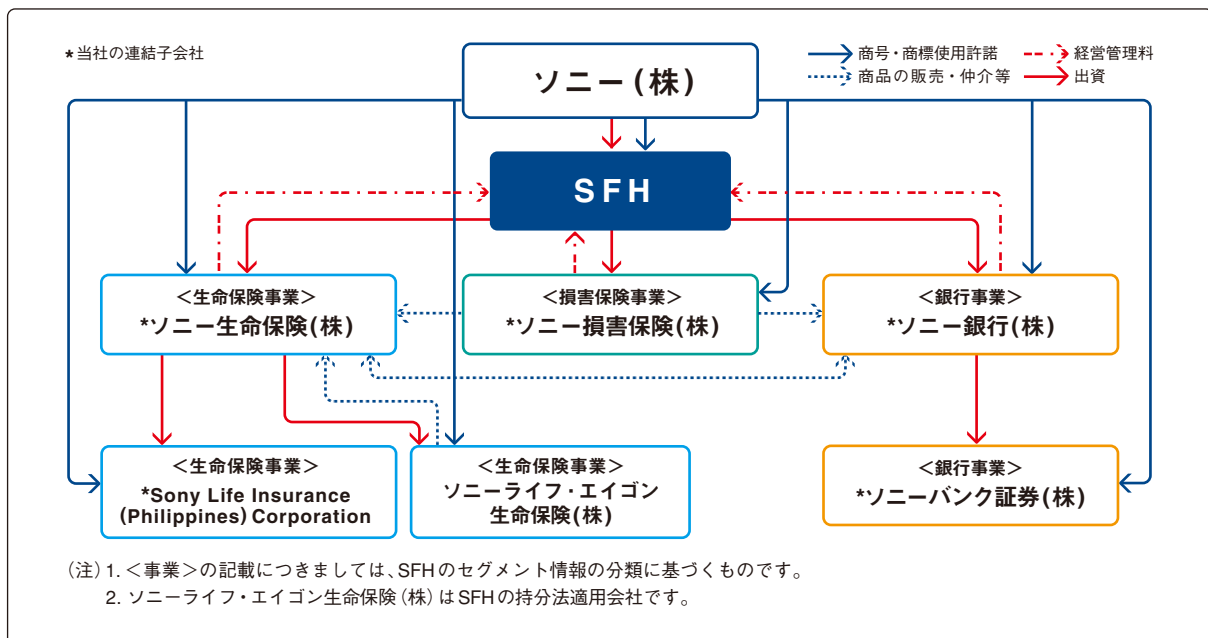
*当社の連結子会社

商号・商標使用許諾
経営管理料
商品の販売・仲介等
出資

ソニー（株）

SFH

＜生命保険事業＞
*ソニー生命保険(株)

＜損害保険事業＞
*ソニー損害保険(株)

＜銀行事業＞
*ソニー銀行(株)

＜生命保険事業＞
*Sony Life Insurance (Philippines) Corporation

＜生命保険事業＞
ソニーライフ・エイゴン生命保険(株)

＜銀行事業＞
*ソニーバンク証券(株)

（注）1. ＜事業＞の記載につきましては、SFHのセグメント情報の分類に基づくものです。
2. ソニーライフ・エイゴン生命保険（株）はSFHの持分法適用会社です。